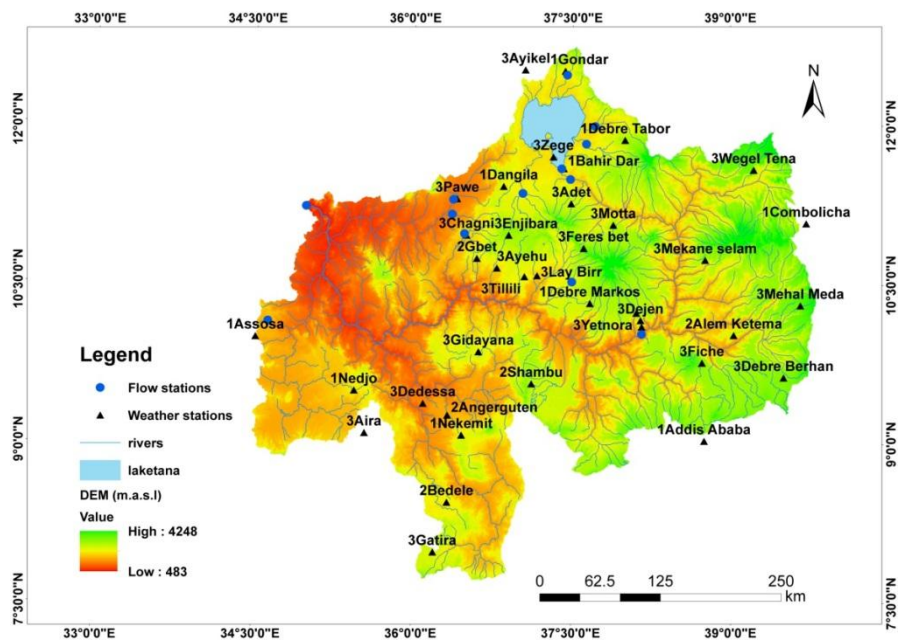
33°0'0"E 34°30'0"E 36°0'0"E 37°30'0"E 39°0'0"E

12°0'0"N
10°30'0"N
9°0'0"N
7°30'0"N

N

3Ayikel
1Gondar
1Debre Tabor
3Zege
1Bahir Dar
3Wegel Tena
1Dangila
3Pawe
3Adet
3Motta
1Combolicha
3Chagni
3Enjibara
3Feres bet
2Gbet
3Mekane selam
3Ayehu
3Lay Birr
3Tillili
1Debre Markos
3Mehal Meda
1Assosa
3Dejen
3Yetnora
2Alem Ketema
3Gidayana
3Fiche
3Debre Berhan
1Nedjo
2Shambu
3Dedessa
2Angerguten
3Aira
1Nekemit
1Addis Ababa
2Bedele
3Gatira

Legend
Flow stations
Weather stations
rivers
laketana
DEM (m.a.s.l)
Value
High : 4248
Low : 483

0 62.5 125 250
km

12°0'0"N
10°30'0"N
9°0'0"N
7°30'0"N

33°0'0"E 34°30'0"E 36°0'0"E 37°30'0"E 39°0'0"E